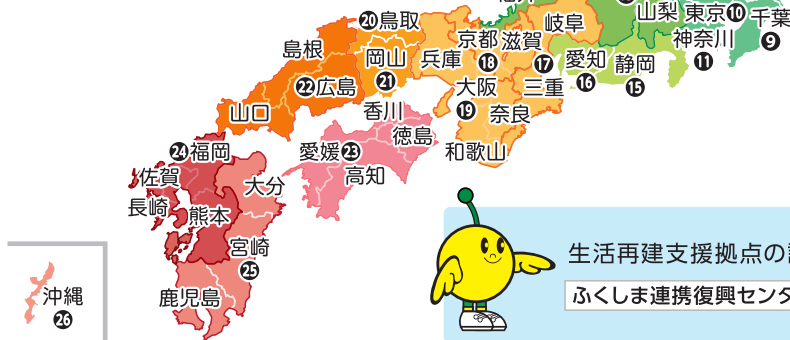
⑳鳥取
島根
岡山
㉑
兵庫
京都
⑱
滋賀
⑰
岐阜
山梨
東京⑩
千葉
⑨
神奈川
⑪
愛知
⑯
静岡
⑮
㉒広島
大阪
⑲
三重
山口
香川
奈良
徳島
㉔福岡
愛媛㉓
和歌山
佐賀
高知
大分
長崎
熊本
宮崎
㉕
沖縄
㉖
鹿児島
生活再建支援拠点の
ふくしま連携復興センタ